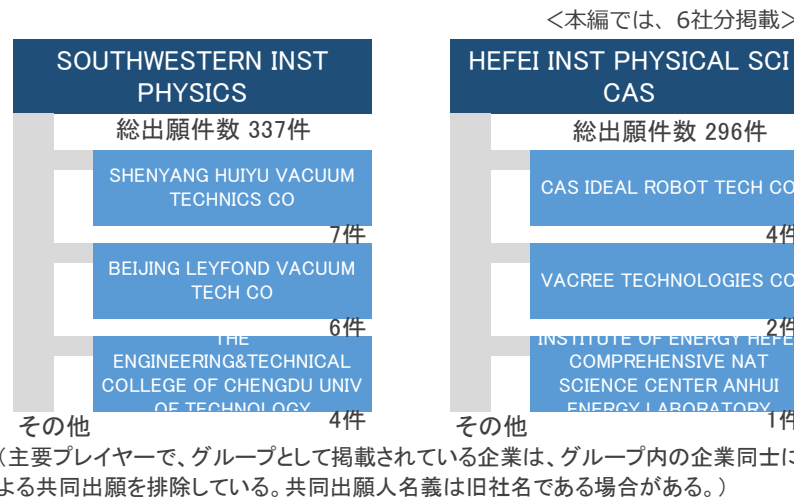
<本編では、6社分掲載>

SOUTHWESTERN INST PHYSICS

総出願件数 337件

SHENYANG HUIYU VACUUM TECHNICS CO

7件

BEIJING LEYFOND VACUUM TECH CO

6件

THE ENGINEERING&TECHNICAL COLLEGE OF CHENGDU UNIV OF TECHNOLOGY

4件

その他

HEFEI INST PHYSICAL SCI CAS

総出願件数 296件

CAS IDEAL ROBOT TECH CO

4件

VACREE TECHNOLOGIES CO

2件

INSTITUTE OF ENERGY HEFEI COMPREHENSIVE NAT SCIENCE CENTER ANHUI ENERGY LABORATORY

1件

その他

（主要プレイヤーで、グループとして掲載されている企業は、グループ内の企業同士による共同出願を排除している。共同出願人名義は旧社名である場合がある。）